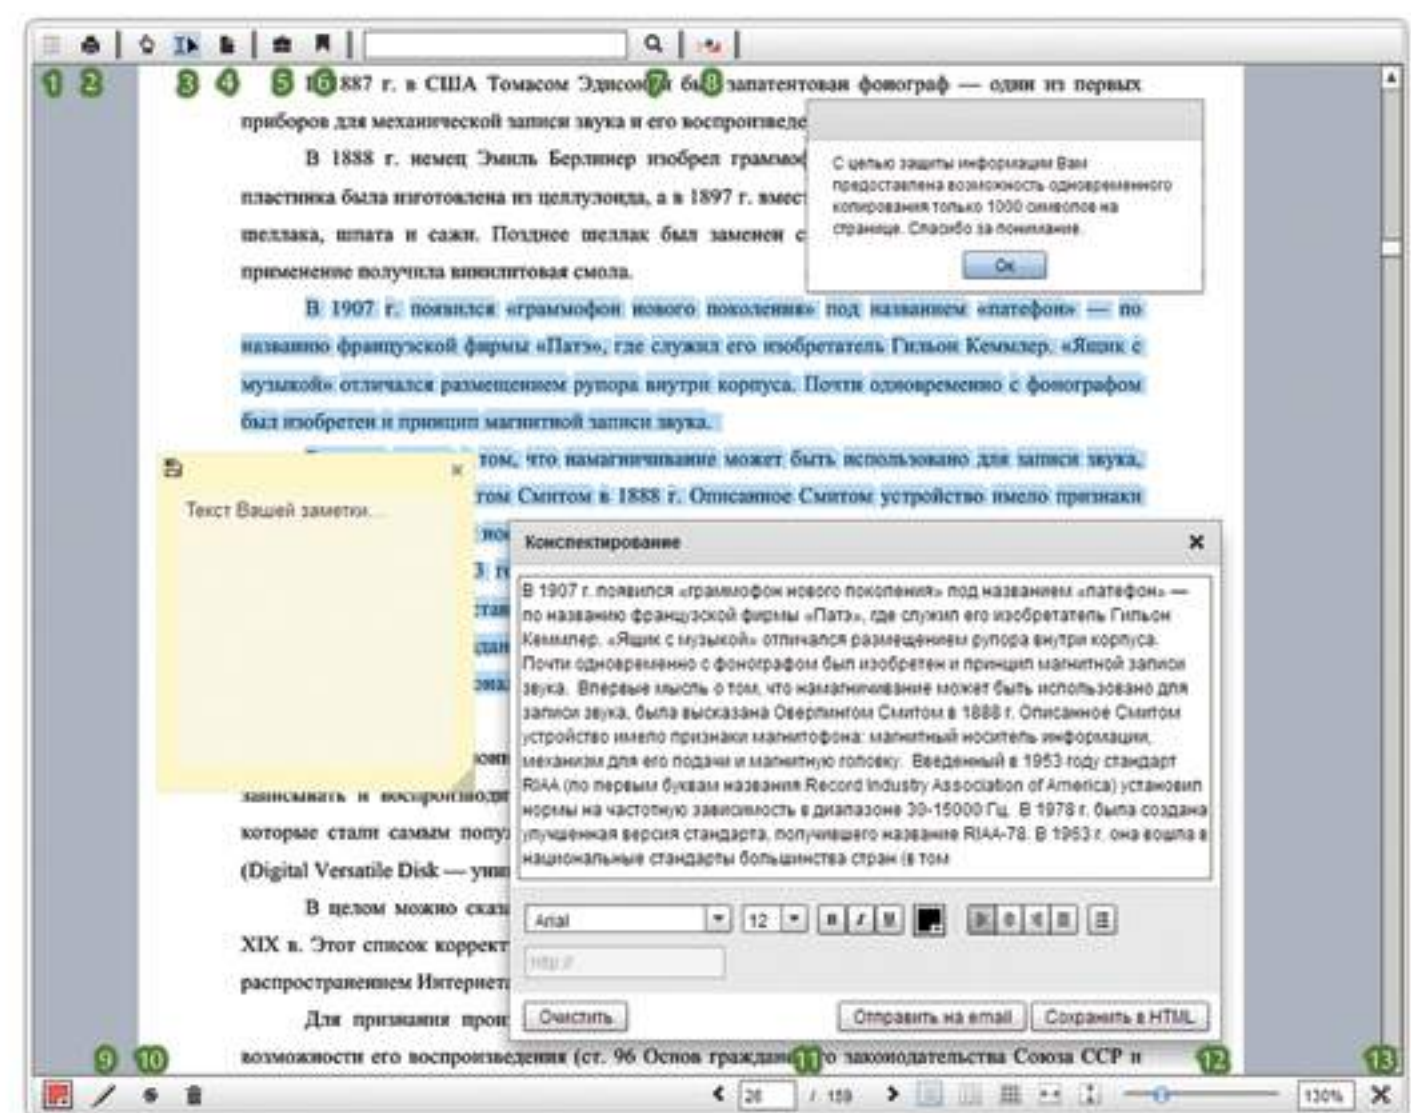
1 2 3 4 5 6 7 8

В 1887 г. в США Томасом Эдисоном был запатентован фонограф — один из первых приборов для механической записи звука и его воспроизведе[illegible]

В 1888 г. немец Эмиль Берлинер изобрел граммоф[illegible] пластинка была изготовлена из целлулоида, а в 1897 г. вмес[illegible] шеллака, шпата и сажи. Позднее шеллак был заменен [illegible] применение получила винилитовая смола.

С целью защиты информации Вам предоставлена возможность одновременного копирования только 1000 символов на странице. Спасибо за понимание.

Ok

В 1907 г. появился «граммофон нового поколения» под названием «патефон» — по названию французской фирмы «Патэ», где служил его изобретатель Гильон Кеммлер. «Ящик с музыкой» отличался размещением рупора внутри корпуса. Почти одновременно с фонографом был изобретен и принцип магнитной записи звука.

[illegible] том, что намагничивание может быть использовано для записи звука, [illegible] том Смитом в 1888 г. Описанное Смитом устройство имело признаки

Текст Вашей заметки...

Конспектирование

В 1907 г. появился «граммофон нового поколения» под названием «патефон» — по названию французской фирмы «Патэ», где служил его изобретатель Гильон Кеммлер. «Ящик с музыкой» отличался размещением рупора внутри корпуса. Почти одновременно с фонографом был изобретен и принцип магнитной записи звука. Впервые мысль о том, что намагничивание может быть использовано для записи звука, была высказана Оберлином Смитом в 1888 г. Описанное Смитом устройство имело признаки магнитофона: магнитный носитель информации, механизм для его подачи и магнитную головку. Введенный в 1953 году стандарт RIAA (по первым буквам названия Record Industry Association of America) установил нормы на частотную зависимость в диапазоне 30-15000 Гц. В 1978 г. была создана улучшенная версия стандарта, получившего название RIAA-78. В 1963 г. она вошла в национальные стандарты большинства стран (в том

Arial 12 B I U

http://

Очистить Отправить на email Сохранить в HTML

записывать и воспроизводи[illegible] которые стали самым попу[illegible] (Digital Versatile Disk — уни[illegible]

В целом можно сказ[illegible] XIX в. Этот список коррект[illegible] распространением Интернет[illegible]

Для признания прои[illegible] возможности его воспроизведения (ст. 96 Основ граждан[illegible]о законодательства Союза ССР и

9 10 11 12 13

26 / 159 130%